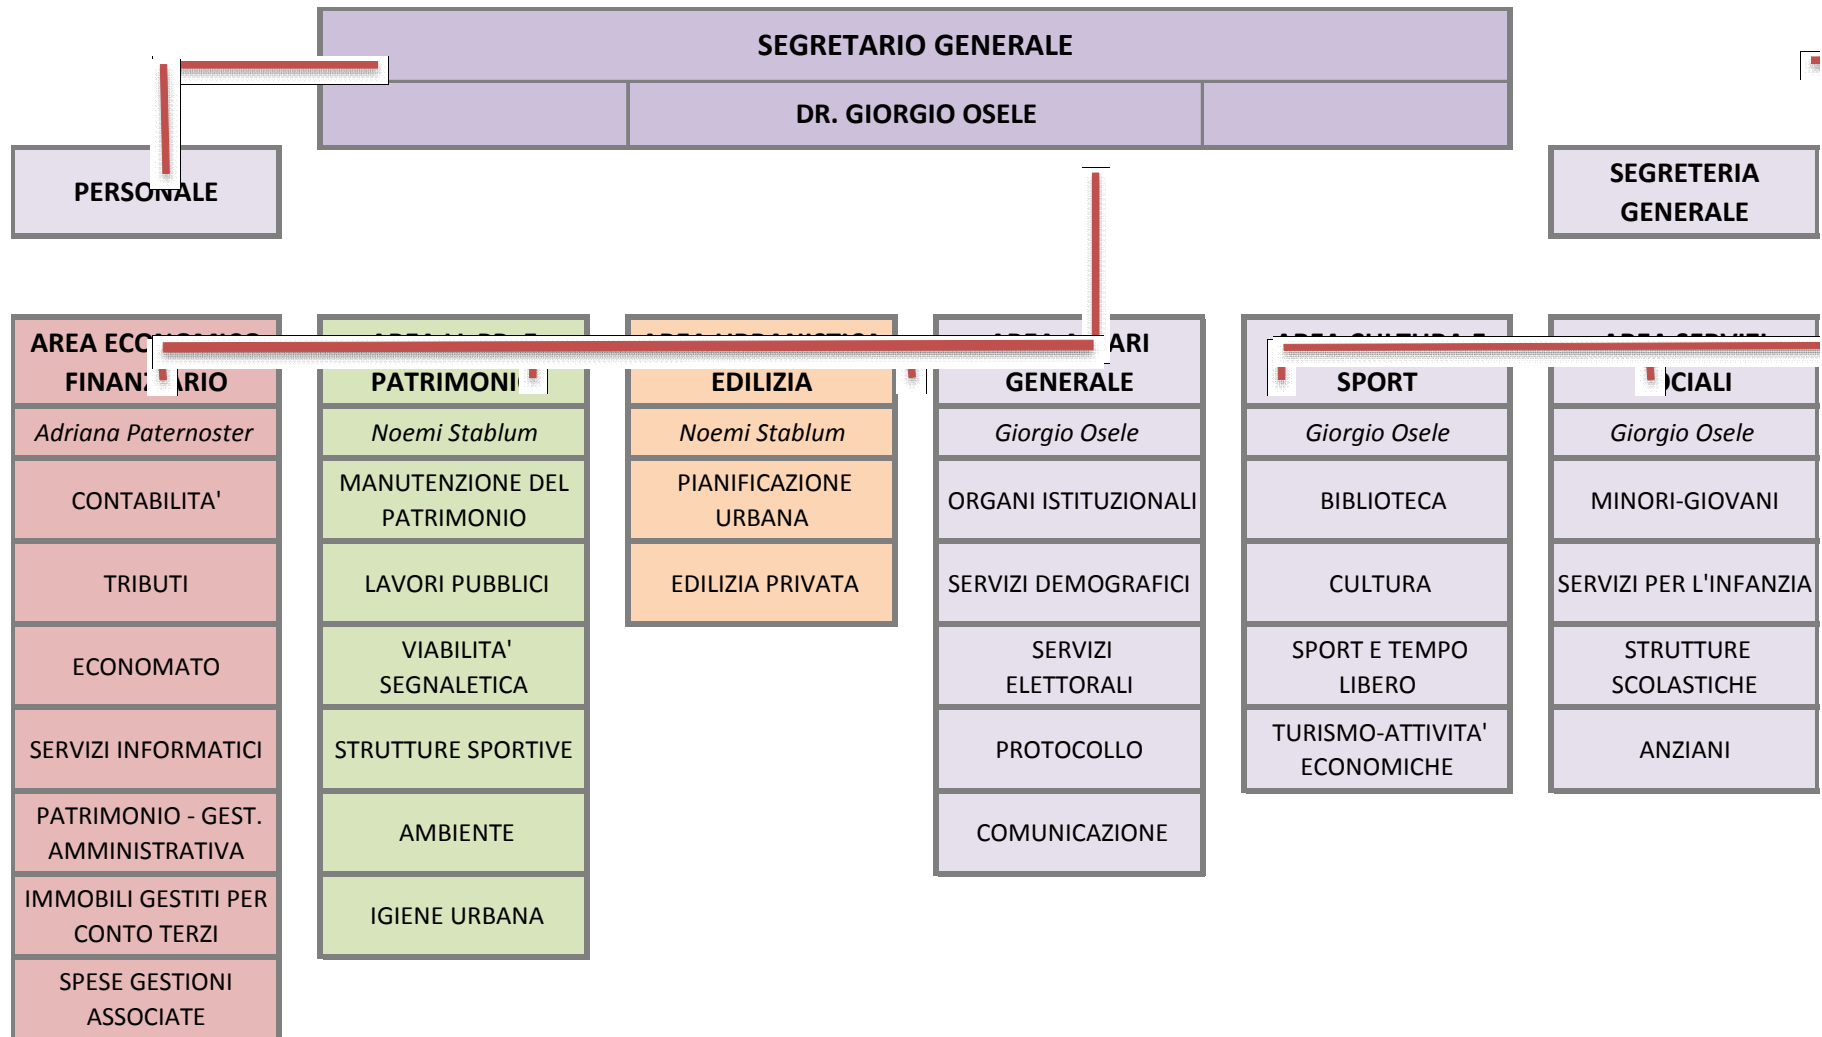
SEGRETARIO GENERALE

DR. GIORGIO OSELE

PERSONALE

SEGRETERIA GENERALE

| AREA ECO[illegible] FINANZ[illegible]ARIO | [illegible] PATRIMONI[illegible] | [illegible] EDILIZIA | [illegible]ARI GENERALE | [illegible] SPORT | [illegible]CIALI |
|---|---|---|---|---|---|
| Adriana Paternoster | Noemi Stablum | Noemi Stablum | Giorgio Osele | Giorgio Osele | Giorgio Osele |
| CONTABILITA' | MANUTENZIONE DEL PATRIMONIO | PIANIFICAZIONE URBANA | ORGANI ISTITUZIONALI | BIBLIOTECA | MINORI-GIOVANI |
| TRIBUTI | LAVORI PUBBLICI | EDILIZIA PRIVATA | SERVIZI DEMOGRAFICI | CULTURA | SERVIZI PER L'INFANZIA |
| ECONOMATO | VIABILITA' SEGNALETICA | | SERVIZI ELETTORALI | SPORT E TEMPO LIBERO | STRUTTURE SCOLASTICHE |
| SERVIZI INFORMATICI | STRUTTURE SPORTIVE | | PROTOCOLLO | TURISMO-ATTIVITA' ECONOMICHE | ANZIANI |
| PATRIMONIO - GEST. AMMINISTRATIVA | AMBIENTE | | COMUNICAZIONE | | |
| IMMOBILI GESTITI PER CONTO TERZI | IGIENE URBANA | | | | |
| SPESE GESTIONI ASSOCIATE | | | | | |